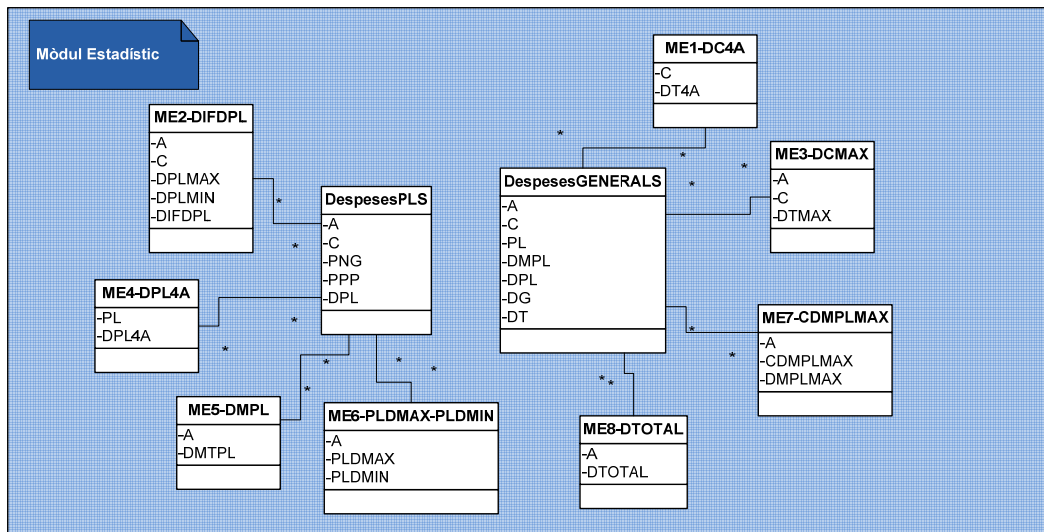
Mòdul Estadístic

ME1-DC4A
-C
-DT4A

ME2-DIFDPL
-A
-C
-DPLMAX
-DPLMIN
-DIFDPL

ME3-DCMAX
-A
-C
-DTMAX

DespesesPLS
-A
-C
-PNG
-PPP
-DPL

DespesesGENERALS
-A
-C
-PL
-DMPL
-DPL
-DG
-DT

ME4-DPL4A
-PL
-DPL4A

ME7-CDMPLMAX
-A
-CDMPLMAX
-DMPLMAX

ME5-DMPL
-A
-DMTPL

ME6-PLDMAX-PLDMIN
-A
-PLDMAX
-PLDMIN

ME8-DTOTAL
-A
-DTOTAL

* * * * * * * * * * * * * * * * *